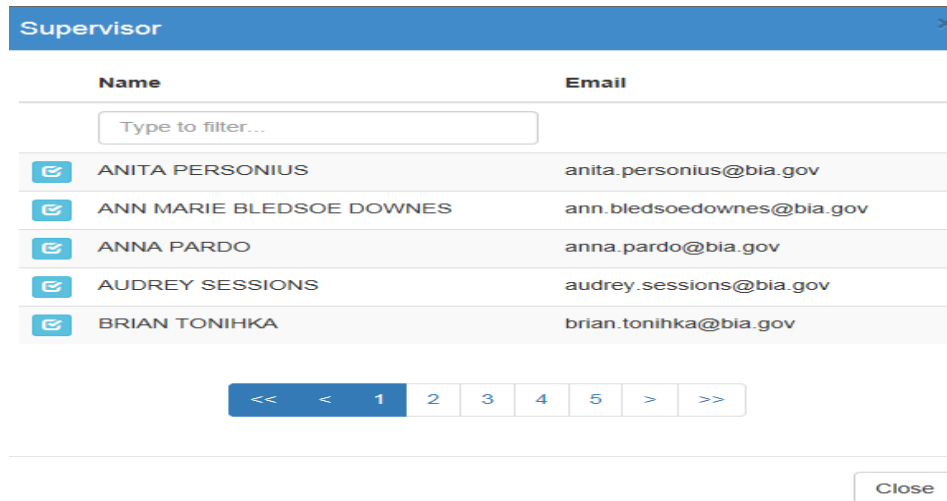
Supervisor

| | Name | Email |
|---|---|---|
| | Type to filter... | |
| | ANITA PERSONIUS | anita.personius@bia.gov |
| | ANN MARIE BLEDSOE DOWNES | ann.bledsoedownes@bia.gov |
| | ANNA PARDO | anna.pardo@bia.gov |
| | AUDREY SESSIONS | audrey.sessions@bia.gov |
| | BRIAN TONIHKA | brian.tonihka@bia.gov |

<< < 1 2 3 4 5 > >>

Close